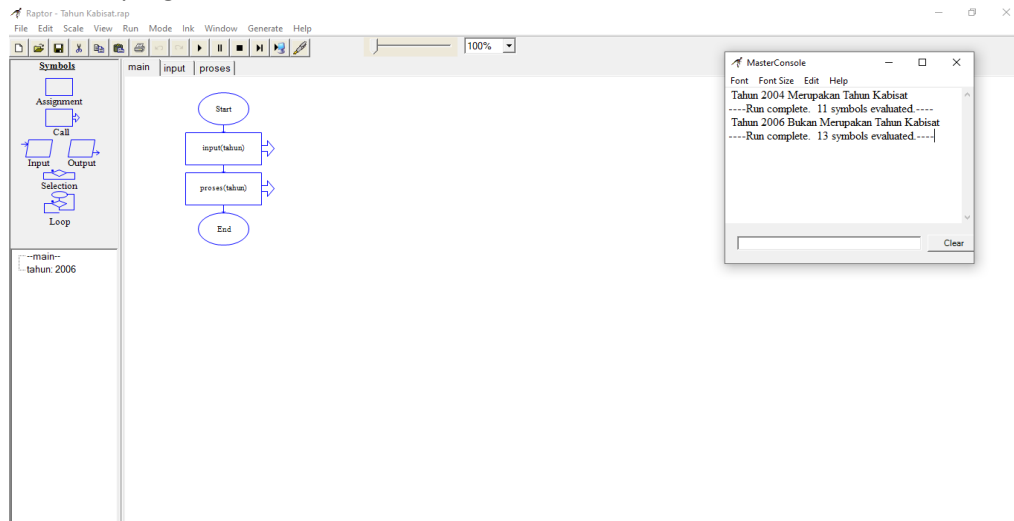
Raptor - Tahun Kabisat.rap

File Edit Scale View Run Mode Ink Window Generate Help

100%

Symbols

Assignment

Call

Input Output

Selection

Loop

main input proses

Start

input(tahun)

proses(tahun)

End

--main--
tahun: 2006

MasterConsole

Font Font Size Edit Help

Tahun 2004 Merupakan Tahun Kabisat
----Run complete. 11 symbols evaluated.----
Tahun 2006 Bukan Merupakan Tahun Kabisat
----Run complete. 13 symbols evaluated.----

Clear